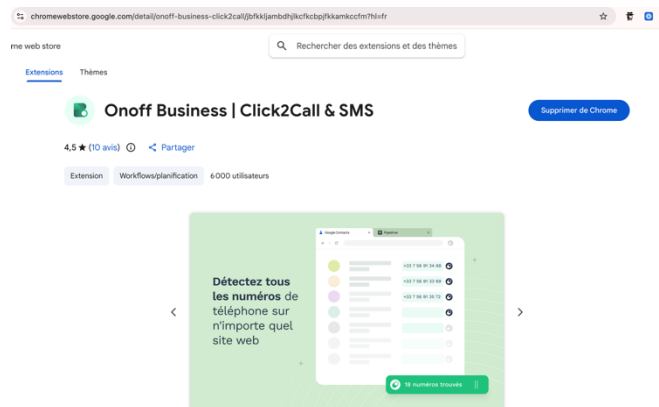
chromewebstore.google.com/detail/onoff-business-click2call/jbfkkljambdhjlkcfkcbpjfkkamkccfm?hl=fr

me web store

Rechercher des extensions et des thèmes

Extensions Thèmes

Onoff Business | Click2Call & SMS

Supprimer de Chrome

4,5 ★ (10 avis) Partager

Extension Workflows/planification 6000 utilisateurs

Détectez tous les numéros de téléphone sur n'importe quel site web

Google Contacts

+33 7 56 91 34 56
+33 7 56 91 93 69
+33 7 56 91 35 72

18 numéros trouvés